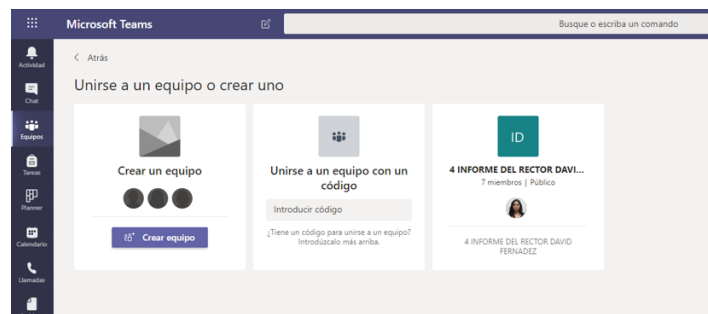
Microsoft Teams

Busque o escriba un comando

Actividad

Chat

Equipos

Tareas

Planner

Calendario

Llamadas

< Atrás

Unirse a un equipo o crear uno

Crear un equipo

Crear equipo

Unirse a un equipo con un código

Introducir código

¿Tiene un código para unirse a un equipo? Introdúzcalo más arriba.

ID

4 INFORME DEL RECTOR DAVI...

7 miembros | Público

4 INFORME DEL RECTOR DAVID FERNADEZ